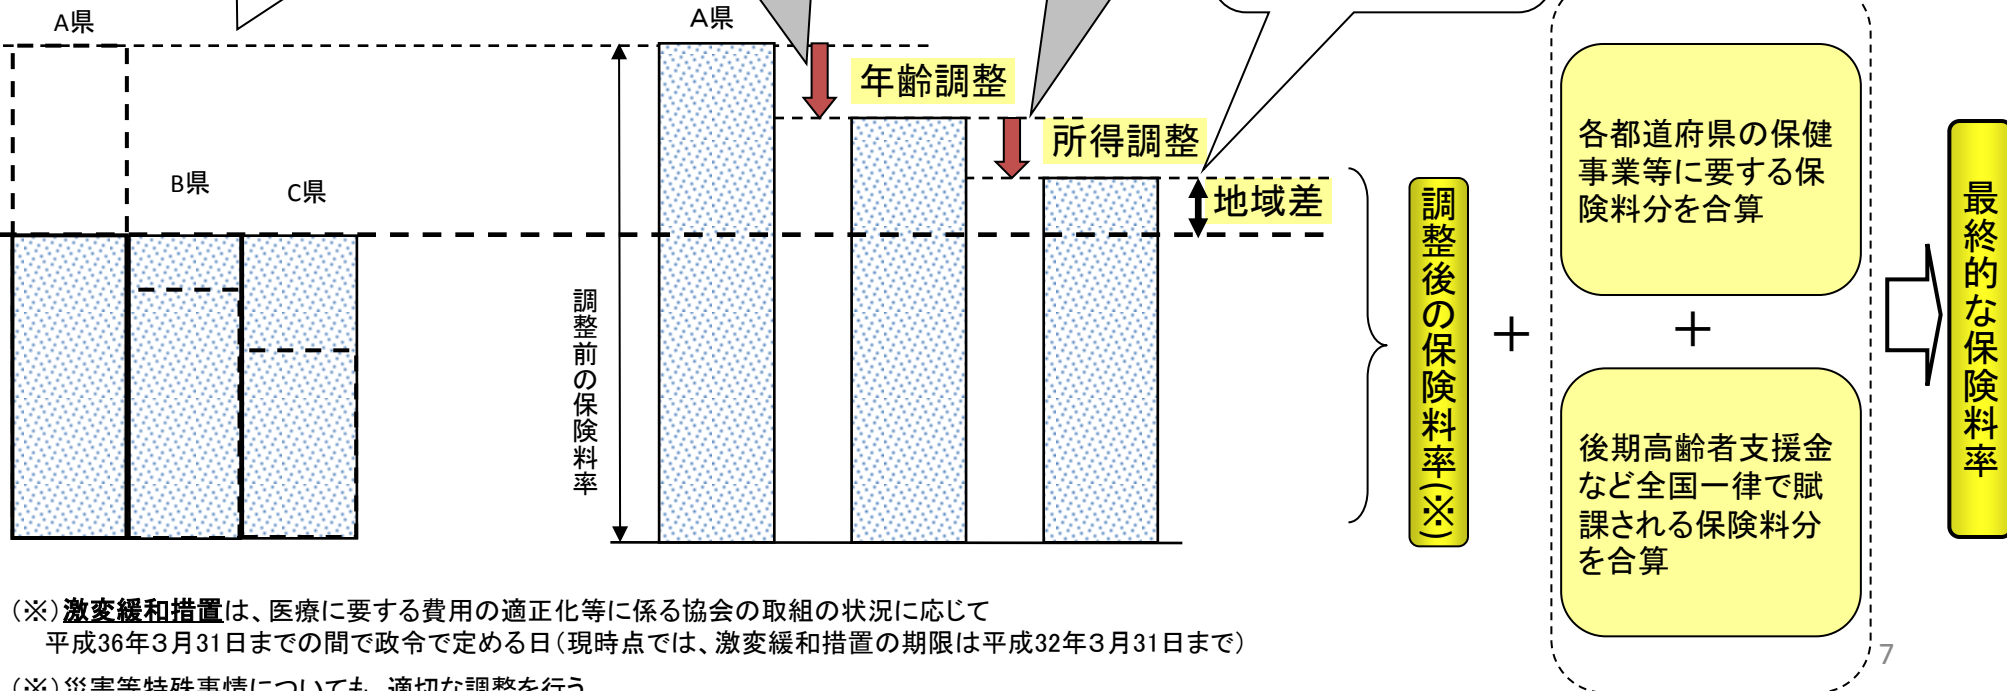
A県

B県

C県

調整前の保険料率

A県

年齢調整

所得調整

地域差

調整後の保険料率(※)

＋

各都道府県の保健事業等に要する保険料分を合算

＋

後期高齢者支援金など全国一律で賦課される保険料分を合算

最終的な保険料率

(※)激変緩和措置は、医療に要する費用の適正化等に係る協会の取組の状況に応じて平成36年3月31日までの間で政令で定める日(現時点では、激変緩和措置の期限は平成32年3月31日まで)

(※)災害等特殊事情についても、適切な調整を行う

7